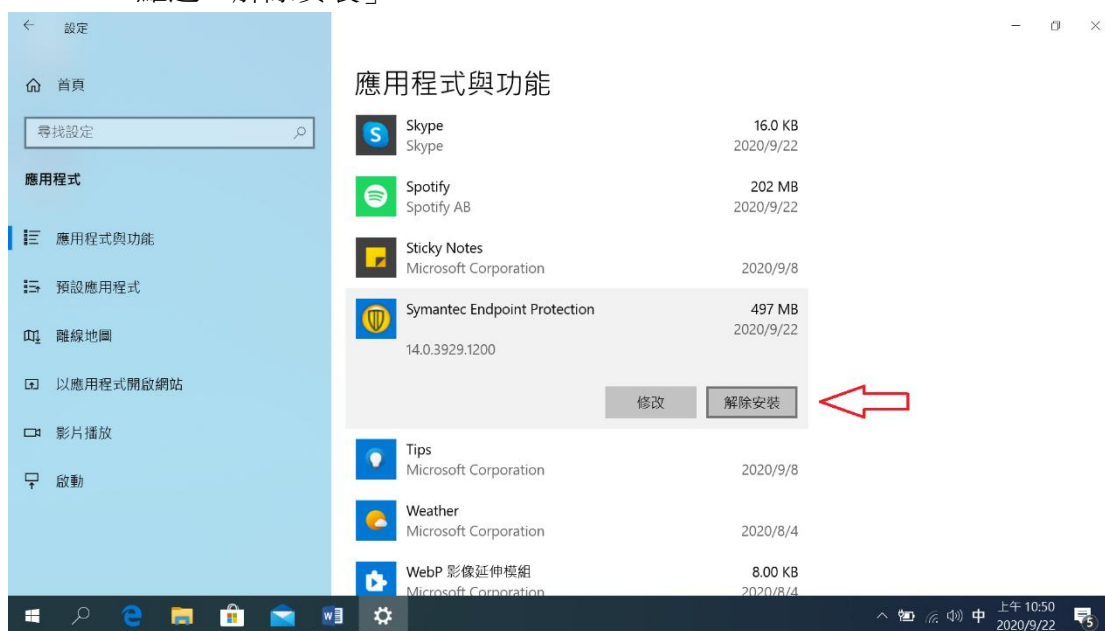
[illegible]

設定

首頁

尋找設定

應用程式

應用程式與功能

預設應用程式

離線地圖

以應用程式開啟網站

影片播放

啟動

應用程式與功能

Skype
Skype
16.0 KB
2020/9/22

Spotify
Spotify AB
202 MB
2020/9/22

Sticky Notes
Microsoft Corporation
2020/9/8

Symantec Endpoint Protection
497 MB
2020/9/22
14.0.3929.1200

修改
解除安裝

Tips
Microsoft Corporation
2020/9/8

Weather
Microsoft Corporation
2020/8/4

WebP 影像延伸模組
Microsoft Corporation
8.00 KB
2020/8/4

中
上午 10:50
2020/9/22
5